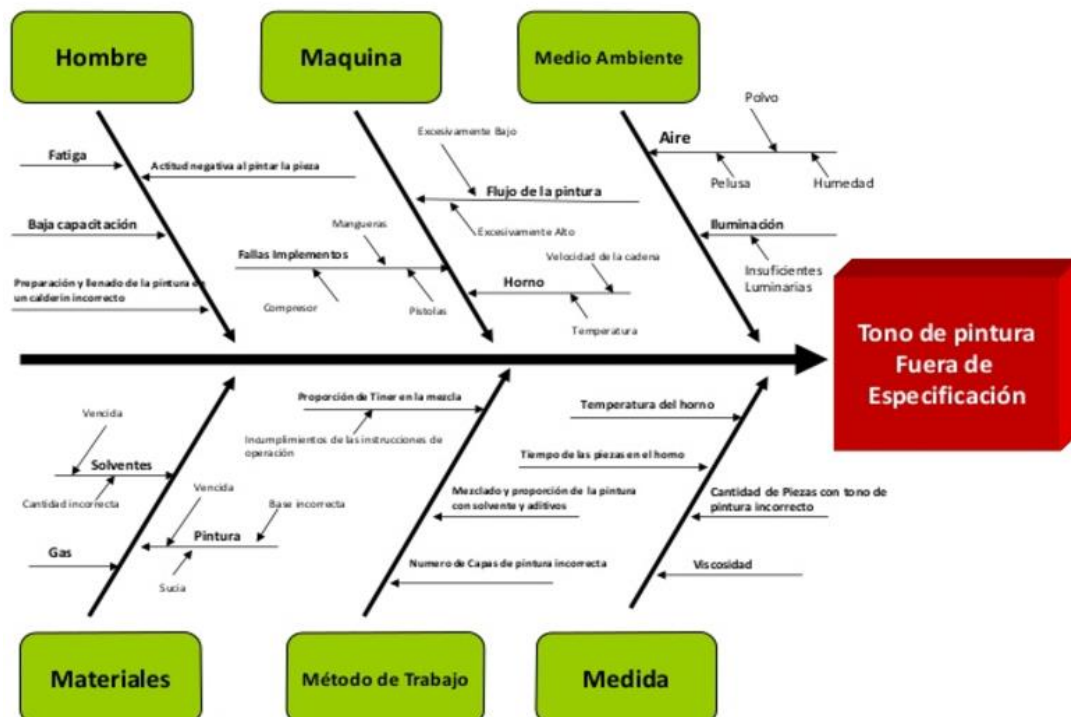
Hombre

Maquina

Medio Ambiente

Fatiga

Actitud negativa al pintar la pieza

Baja capacitación

Preparación y llenado de la pintura en un calderin incorrecto

Excesivamente Bajo

Flujo de la pintura

Excesivamente Alto

Mangueras

Fallas Implementos

Compresor

Pistolas

Velocidad de la cadena

Horno

Temperatura

Polvo

Aire

Pelusa

Humedad

Iluminación

Insuficientes Luminarias

Tono de pintura Fuera de Especificación

Vencida

Solventes

Cantidad incorrecta

Vencida

Base incorrecta

Pintura

Gas

Sucia

Proporción de Tiner en la mezcla

Incumplimientos de las instrucciones de operación

Mezclado y proporción de la pintura con solvente y aditivos

Numero de Capas de pintura incorrecta

Temperatura del horno

Tiempo de las piezas en el horno

Cantidad de Piezas con tono de pintura incorrecto

Viscosidad

Materiales

Método de Trabajo

Medida